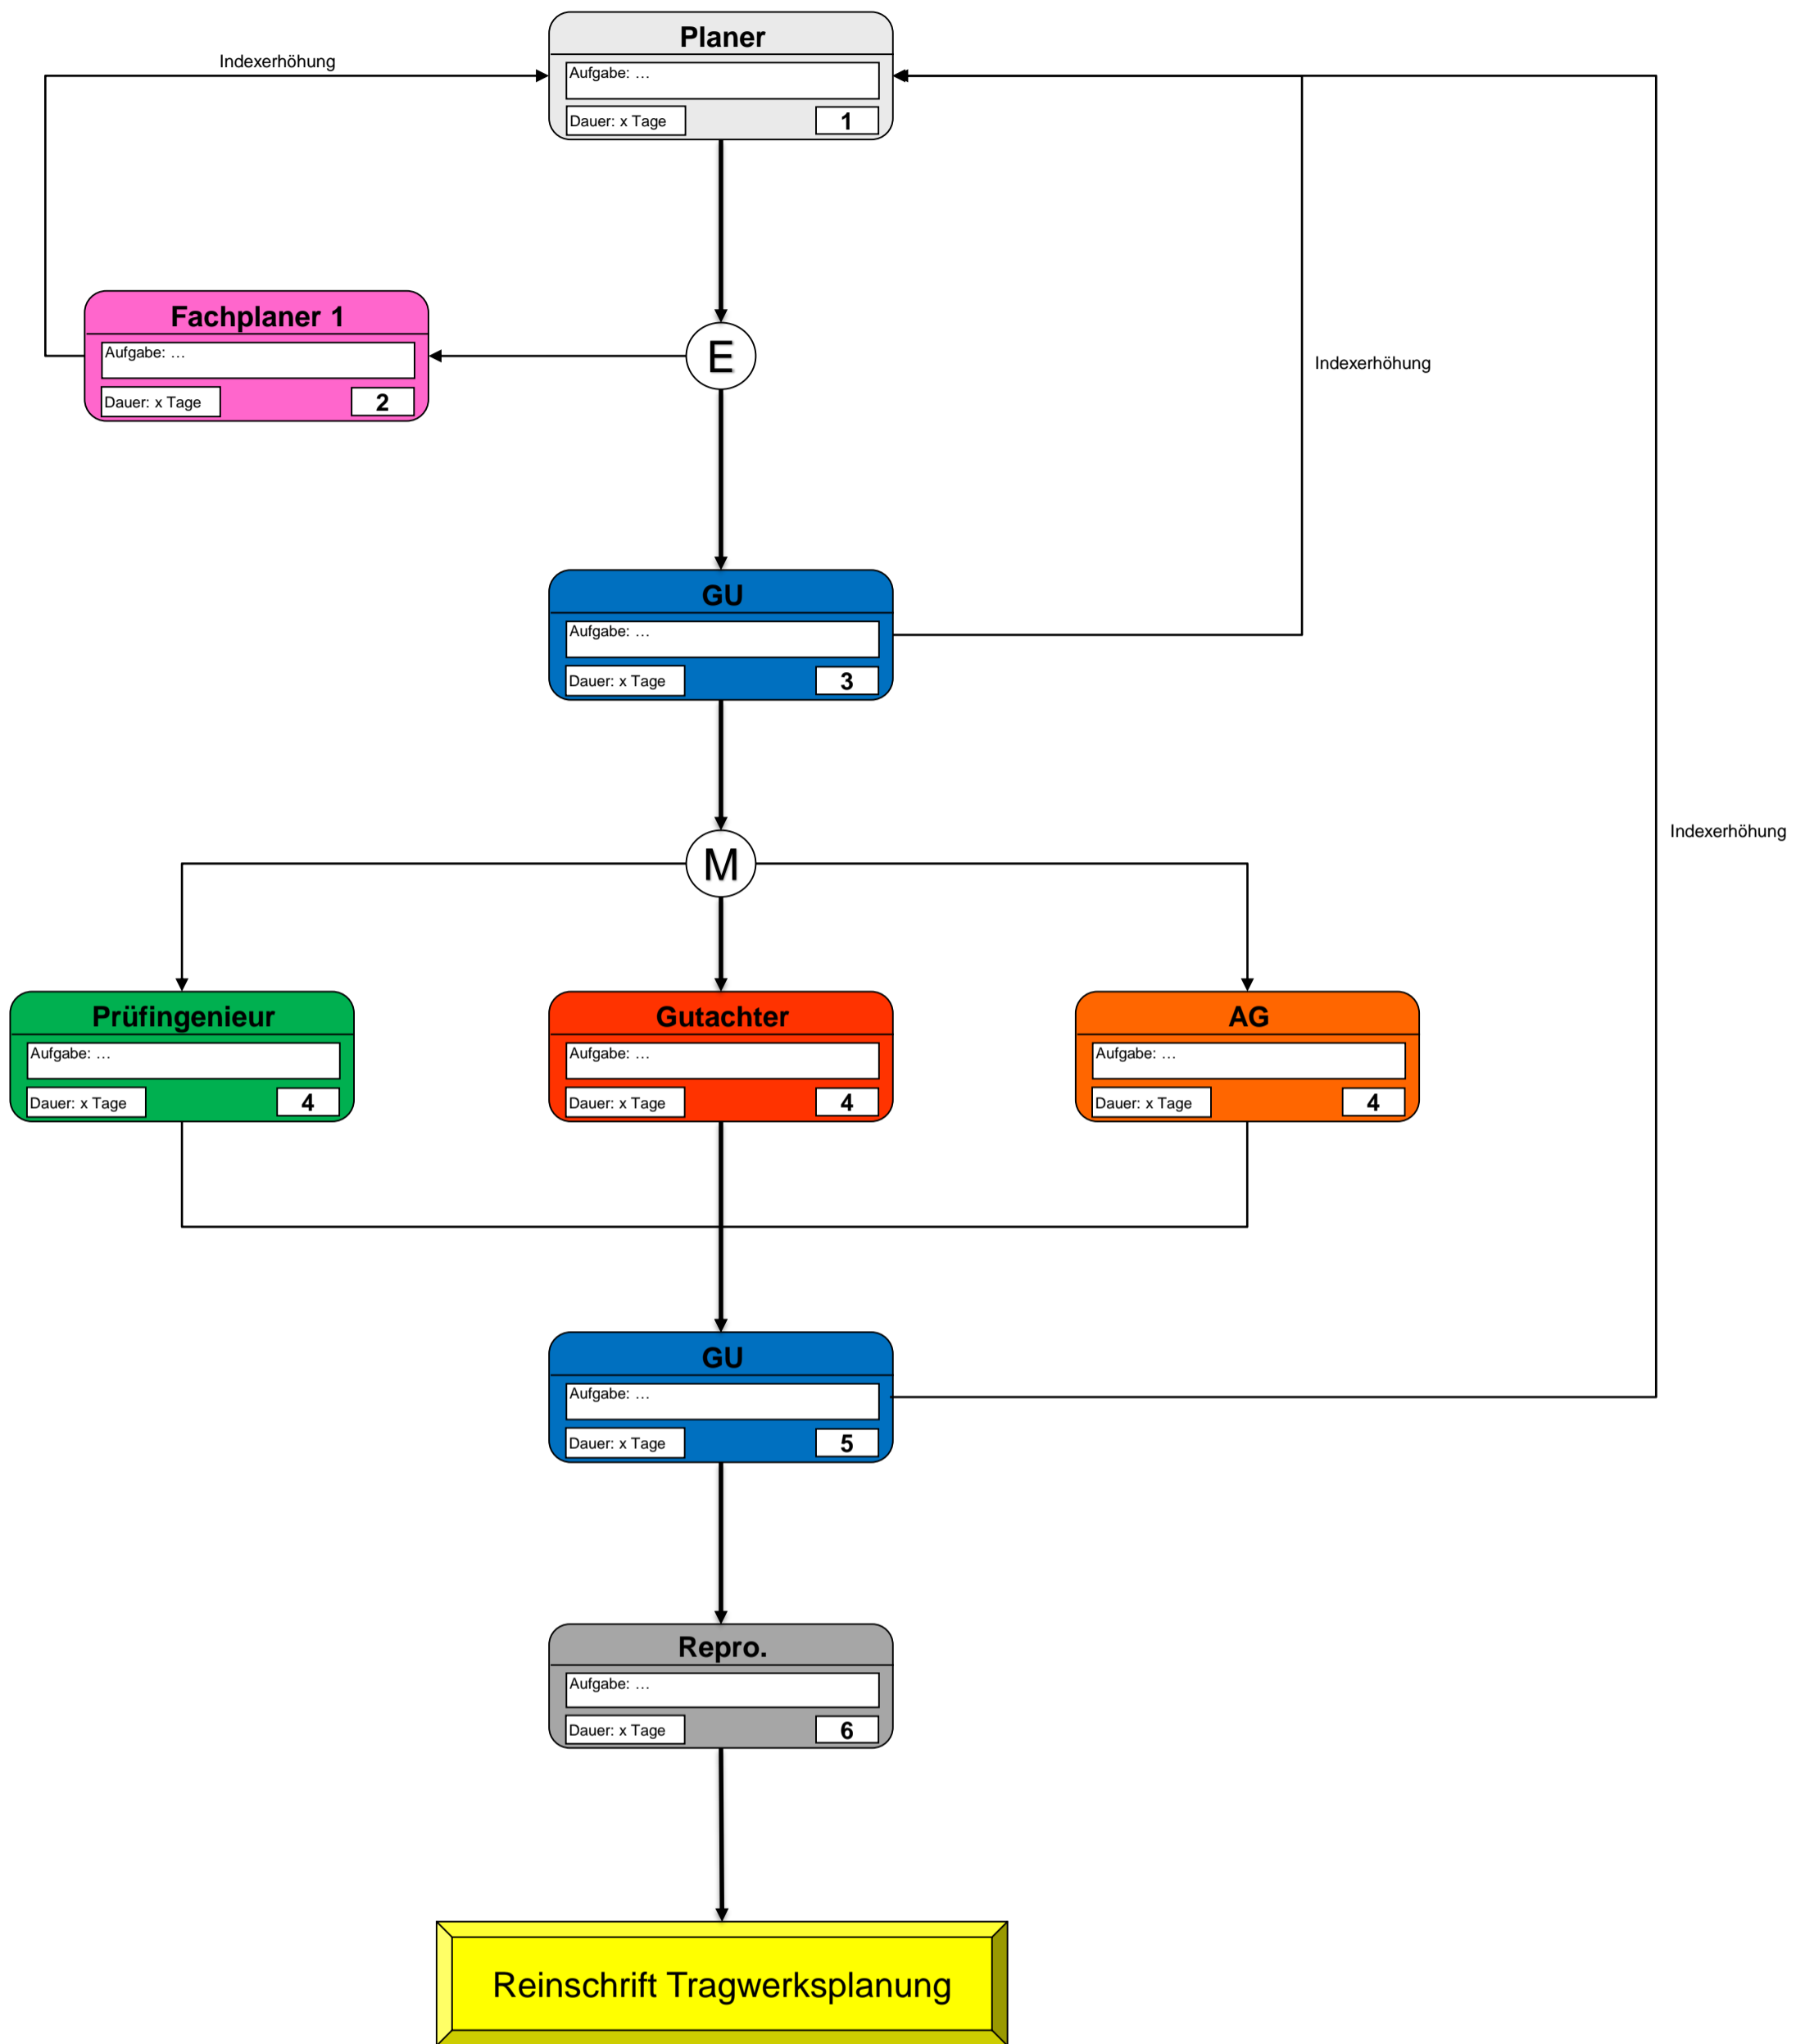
Indexerhöhung

Planer
Aufgabe: ...
Dauer: x Tage
1

Fachplaner 1
Aufgabe: ...
Dauer: x Tage
2

E

Indexerhöhung

GU
Aufgabe: ...
Dauer: x Tage
3

Indexerhöhung

M

Prüfingenieur
Aufgabe: ...
Dauer: x Tage
4

Gutachter
Aufgabe: ...
Dauer: x Tage
4

AG
Aufgabe: ...
Dauer: x Tage
4

GU
Aufgabe: ...
Dauer: x Tage
5

Repro.
Aufgabe: ...
Dauer: x Tage
6

Reinschrift Tragwerksplanung